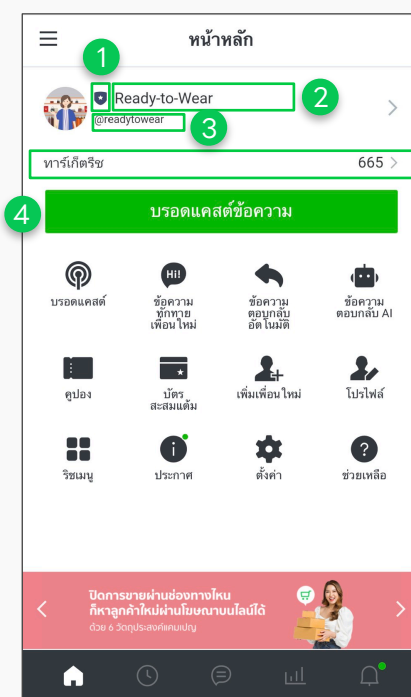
หน้าหลัก

1

Ready-to-Wear

2

@readytowear

3

ทาร์เก็ตรีช

665

4

บรอดแคสต์ข้อความ

บรอดแคสต์

Hi!

ข้อความทักทายเพื่อนใหม่

ข้อความตอบกลับอัตโนมัติ

ข้อความตอบกลับ AI

คูปอง

บัตรสะสมแต้ม

เพิ่มเพื่อนใหม่

โปรไฟล์

ริชเมนู

ประกาศ

ตั้งค่า

ช่วยเหลือ

ปิดการขายผ่านช่องทางไหน ก็หาลูกค้าใหม่ผ่านโฆษณาบนไลน์ได้

ด้วย 6 วัตถุประสงค์แคมเปญ